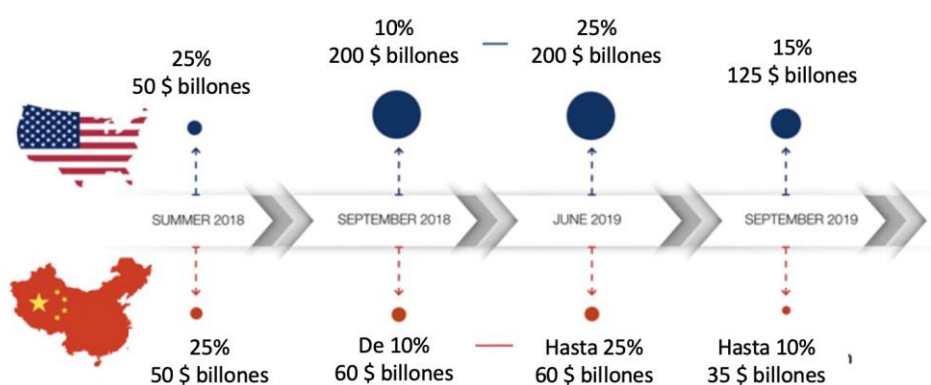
25%
50 $ billones

10%
200 $ billones

25%
200 $ billones

15%
125 $ billones

SUMMER 2018

SEPTEMBER 2018

JUNE 2019

SEPTEMBER 2019

25%
50 $ billones

De 10%
60 $ billones

Hasta 25%
60 $ billones

Hasta 10%
35 $ billones